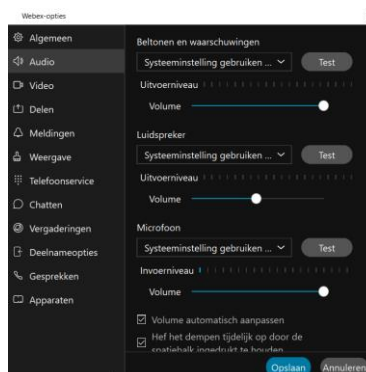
Webex-opties

Algemeen
Audio
Video
Delen
Meldingen
Weergave
Telefoonservice
Chatten
Vergaderingen
Deelnameopties
Gesprekken
Apparaten

Beltonen en waarschuwingen
Systeeminstelling gebruiken ...
Test
Uitvoerniveau
Volume

Luidspreker
Systeeminstelling gebruiken ...
Test
Uitvoerniveau
Volume

Microfoon
Systeeminstelling gebruiken ...
Test
Invoerniveau
Volume

Volume automatisch aanpassen
Hef het dempen tijdelijk op door de spatiebalk ingedrukt te houden

Opslaan
Annuleren